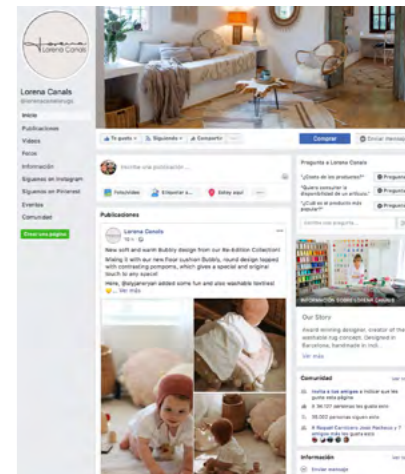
Lorena Canals

Lorena Canals
@lorenacanalsrugs

Inicio
Publicaciones
Videos
Fotos
Información
Síguenos en Instagram
Síguenos en Pinterest
Eventos
Comunidad

Crear una página

Te gusta · Siguiendo · Compartir · ...

Comprar
Enviar mensaje

Escribe una publicación...

Foto/video
Etiquetar a...
Estoy aquí

Publicaciones

Lorena Canals
10 h ·

New soft and warm Bubbly design from our Re-Edition Collection!
Making it with our new floor cushion Bubbly, round design topped with contrasting pompoms, which gives a special and original touch to any space!
Here, @styjaneryan added some fun and also washable textiles!
... Ver más

Pregunta a Lorena Canals
"¿Costo de los productos?" Preguntar
"Quiero consultar la disponibilidad de un artículo." Preguntar
"¿Cuál es el producto más popular?" Preguntar

INFORMACIÓN SOBRE LORENA CANALS

Our Story
Award winning designer, creator of the washable rug concept. Designed in Barcelona, handmade in India.
Ver más

Comunidad
Invita a tus amigos a indicar que les gusta esta página
A 36 107 personas les gusta esto
39.000 personas siguen esto
A Raquel Carricero José Pacheco y 7 amigos más les gusta esto

Información
Enviar mensaje